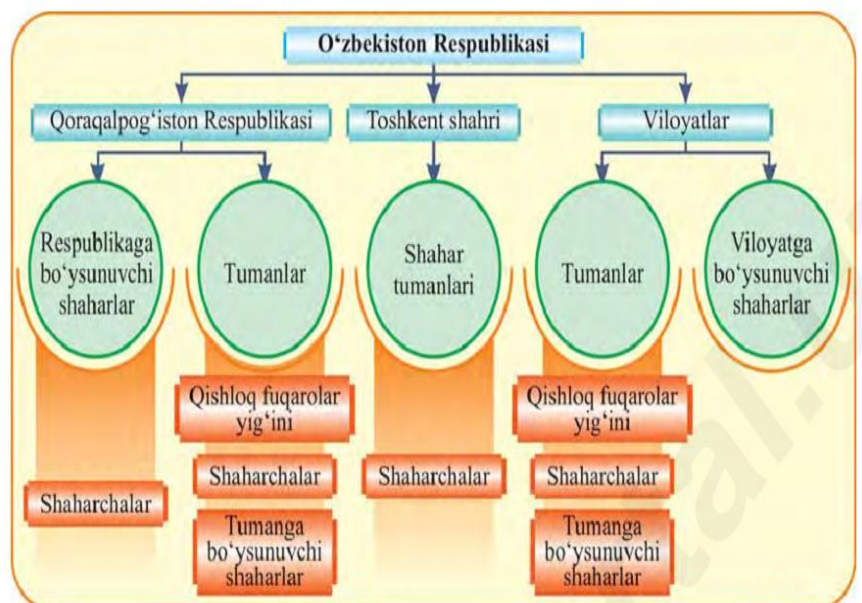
O'zbekiston Respublikasi

Qoraqalpog'iston Respublikasi

Toshkent shahri

Viloyatlar

Respublikaga bo'ysunuvchi shaharlar

Tumanlar

Shahar tumanlari

Tumanlar

Viloyatga bo'ysunuvchi shaharlar

Qishloq fuqarolar yig'ini

Qishloq fuqarolar yig'ini

Shaharchalar

Shaharchalar

Shaharchalar

Shaharchalar

Tumanga bo'ysunuvchi shaharlar

Tumanga bo'ysunuvchi shaharlar

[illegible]